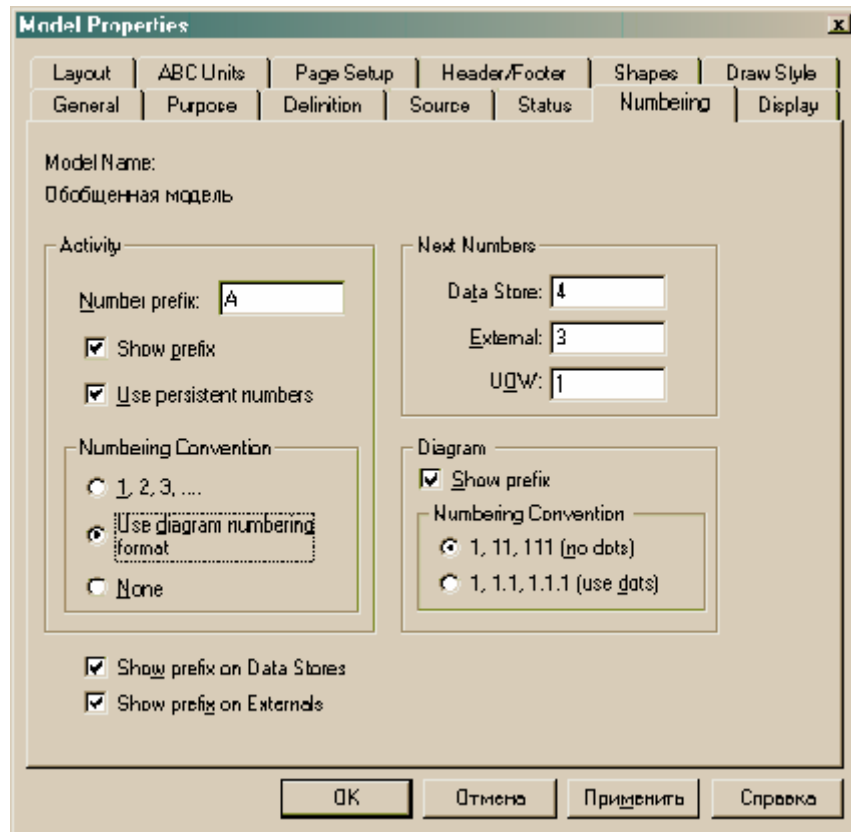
Model Properties

x

Layout | ABC Units | Page Setup | Header/Footer | Shapes | Draw Style
General | Purpose | Definition | Source | Status | Numbering | Display

Model Name:
Обобщенная модель

Activity

Number prefix: A

Show prefix

Use persistent numbers

Numbering Convention

1, 2, 3, ....

Use diagram numbering format

None

Next Numbers

Data Store: 4

External: 3

UOW: 1

Diagram

Show prefix

Numbering Convention

1, 11, 111 (no dots)

1, 1.1, 1.1.1 (use dots)

Show prefix on Data Stores

Show prefix on Externals

OK | Отмена | Применить | Справка